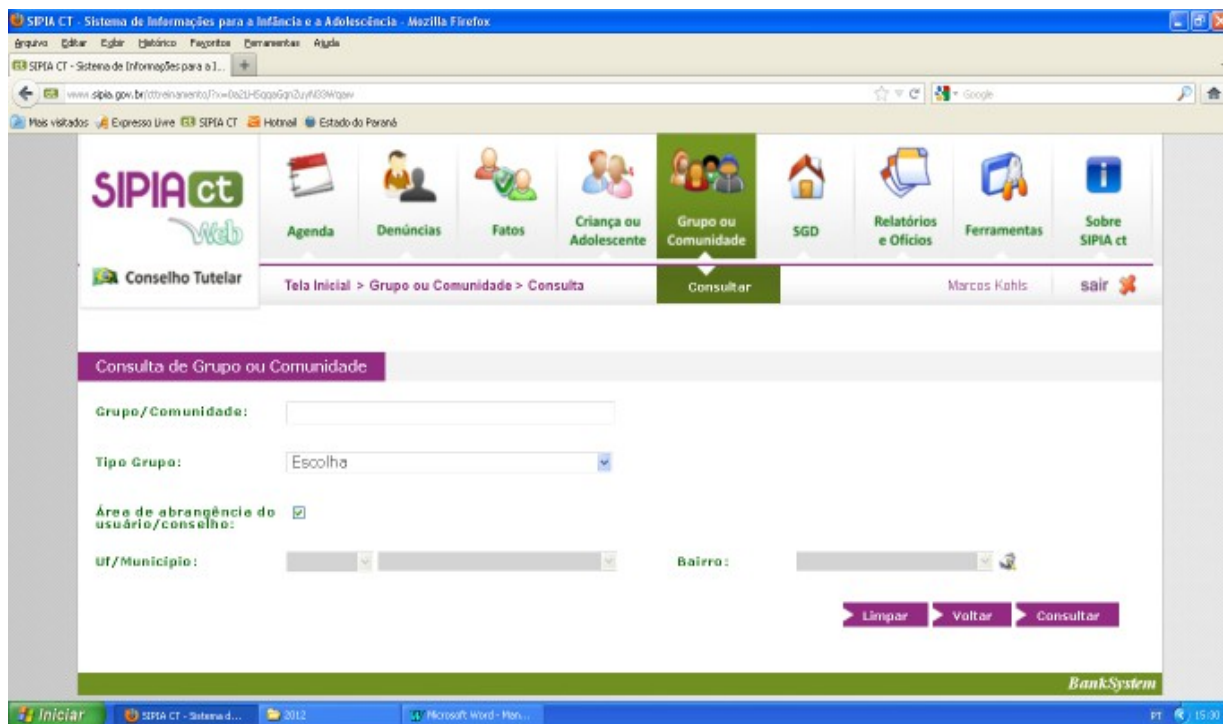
SIPIA CT - Sistema de Informações para a Infância e a Adolescência - Mozilla Firefox

Arquivo Editar Exibir Histórico Favoritos Ferramentas Ajuda

SIPIA CT - Sistema de Informações para a I...

www.sipia.gov.br/cttreinamento/?x=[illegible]

Google

Mais visitados Expresso Livre SIPIA CT Hotmail Estado do Paraná

SIPIA ct Web

Agenda Denúncias Fatos Criança ou Adolescente Grupo ou Comunidade SGD Relatórios e Ofícios Ferramentas Sobre SIPIA ct

Conselho Tutelar

Tela Inicial > Grupo ou Comunidade > Consulta

Consultar

Marcos Kohls

sair

Consulta de Grupo ou Comunidade

Grupo/Comunidade:

Tipo Grupo: Escolha

Área de abrangência do usuário/conselho:

Uf/Município:

Bairro:

Limpar Voltar Consultar

BankSystem

Iniciar SIPIA CT - Sistema d... 2012 Microsoft Word - Man...

PT 15:30